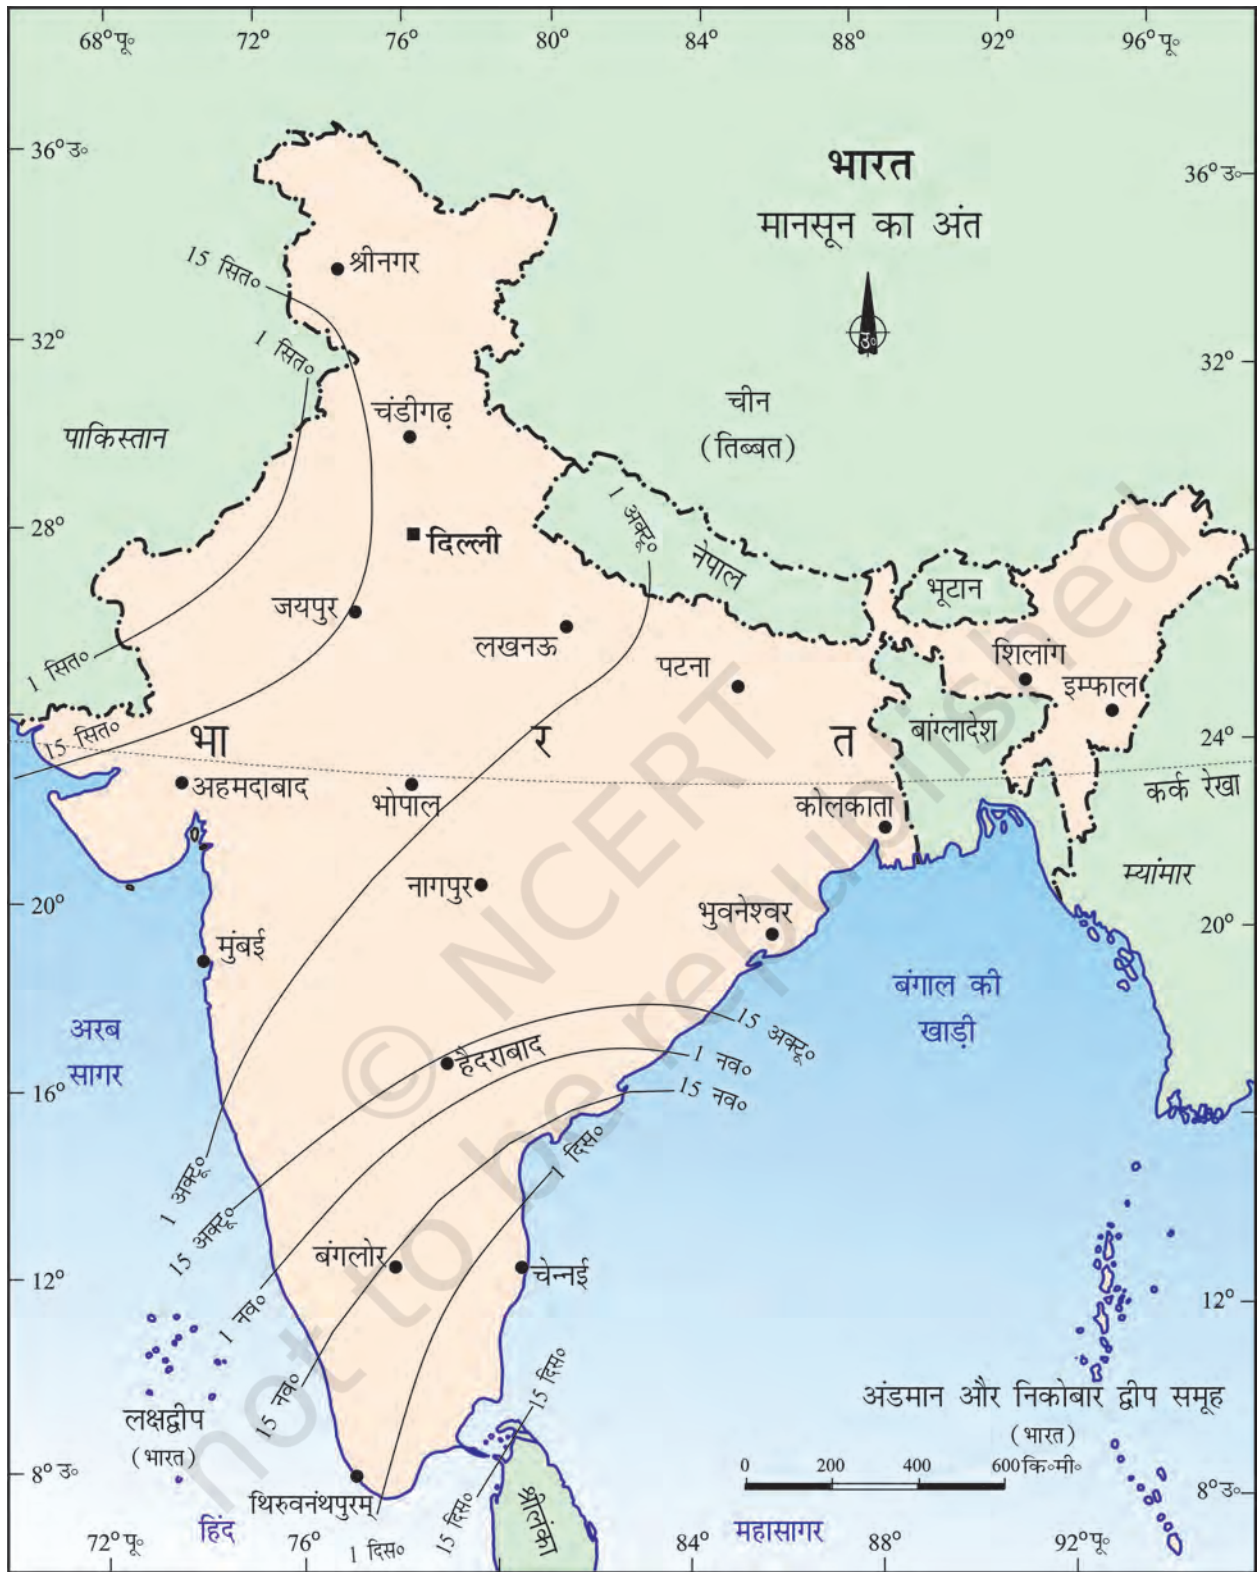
68° पू॰ 72° 76° 80° 84° 88° 92° 96° पू॰

36° उ॰ 36° उ॰

भारत
मानसून का अंत

उ॰

32° 32°

15 सित॰
श्रीनगर
1 सित॰
चंडीगढ़
पाकिस्तान
चीन
(तिब्बत)

28°
दिल्ली
1 अक्तू॰
नेपाल
भूटान
जयपुर
लखनऊ
1 सित॰
पटना
शिलांग
इम्फाल
15 सित॰
भा र त
बांग्लादेश
24°
अहमदाबाद
भोपाल
कोलकाता
कर्क रेखा
म्यांमार
नागपुर
20° 20°
भुवनेश्वर
मुंबई
बंगाल की खाड़ी
अरब सागर
15 अक्तू॰
हैदराबाद
1 नव॰
16°
15 नव॰
1 दिस॰
1 अक्तू॰
15 अक्तू॰
बंगलोर
चेन्नई
12° 12°
1 नव॰
15 दिस॰
15 नव॰
अंडमान और निकोबार द्वीप समूह
(भारत)
लक्षद्वीप
(भारत)
0 200 400 600 कि॰मी॰
8° उ॰ 8° उ॰
थिरुवनंथपुरम्
15 दिस॰
श्रीलंका
72° पू॰ हिंद 76° 1 दिस॰ 84° महासागर 88° 92° पू॰

© NCERT not to be republished